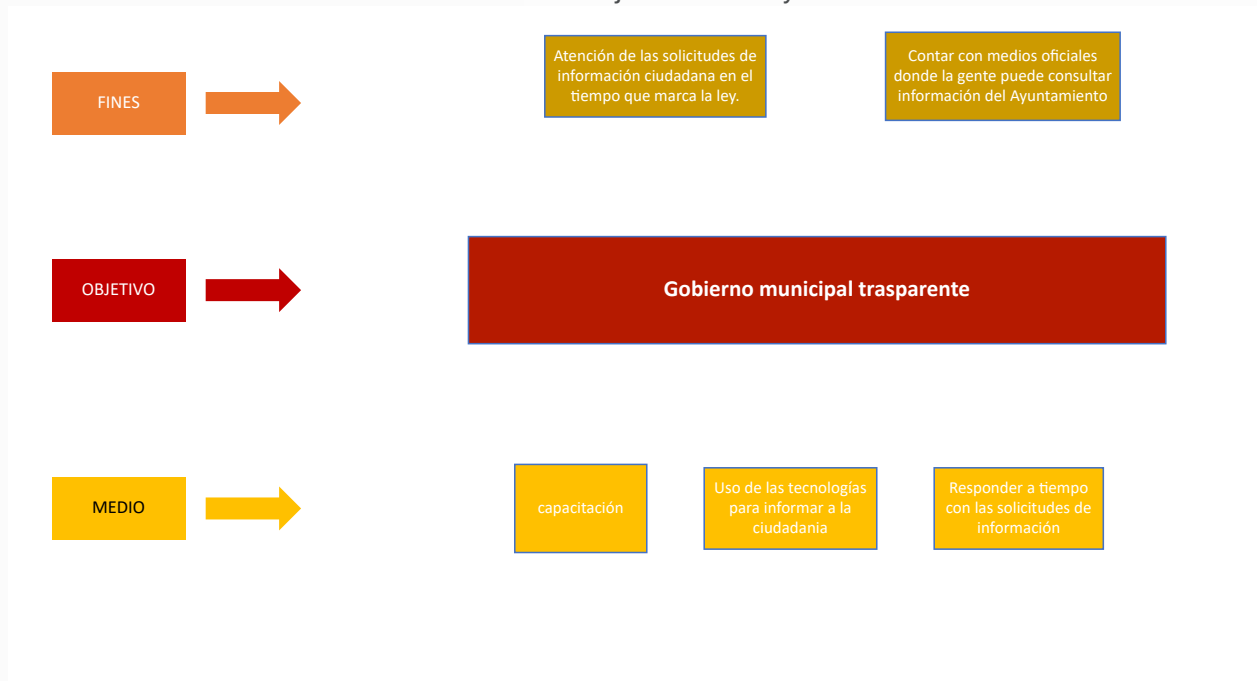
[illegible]

FINES

Atención de las solicitudes de información ciudadana en el tiempo que marca la ley.

Contar con medios oficiales donde la gente puede consultar información del Ayuntamiento

OBJETIVO

Gobierno municipal trasparente

MEDIO

capacitación

Uso de las tecnologías para informar a la ciudadania

Responder a tiempo con las solicitudes de información